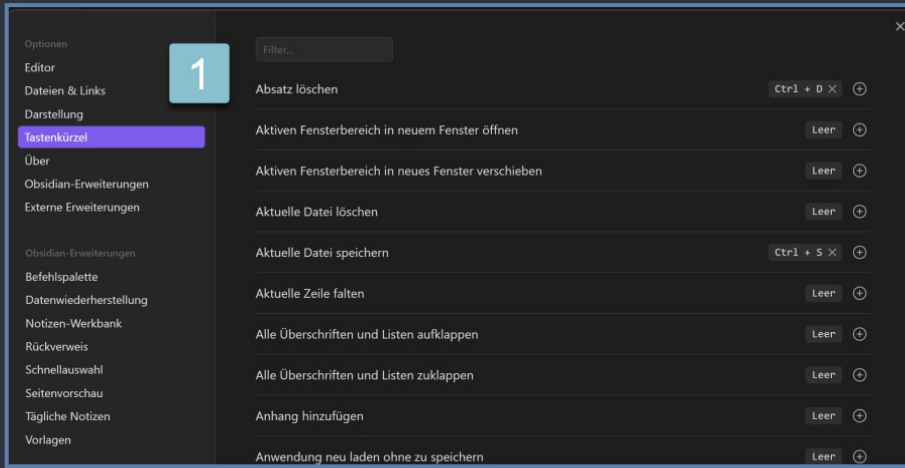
Optionen
Editor
Dateien & Links
Darstellung
Tastenkürzel
Über
Obsidian-Erweiterungen
Externe Erweiterungen

Obsidian-Erweiterungen
Befehlspalette
Datenwiederherstellung
Notizen-Werkbank
Rückverweis
Schnellauswahl
Seitenvorschau
Tägliche Notizen
Vorlagen

1

Filter...

| | | |
|---|---|---|
| Absatz löschen | Ctrl + D × | ⊕ |
| Aktiven Fensterbereich in neuem Fenster öffnen | Leer | ⊕ |
| Aktiven Fensterbereich in neues Fenster verschieben | Leer | ⊕ |
| Aktuelle Datei löschen | Leer | ⊕ |
| Aktuelle Datei speichern | Ctrl + S × | ⊕ |
| Aktuelle Zeile falten | Leer | ⊕ |
| Alle Überschriften und Listen aufklappen | Leer | ⊕ |
| Alle Überschriften und Listen zuklappen | Leer | ⊕ |
| Anhang hinzufügen | Leer | ⊕ |
| Anwendung neu laden ohne zu speichern | Leer | ⊕ |

×